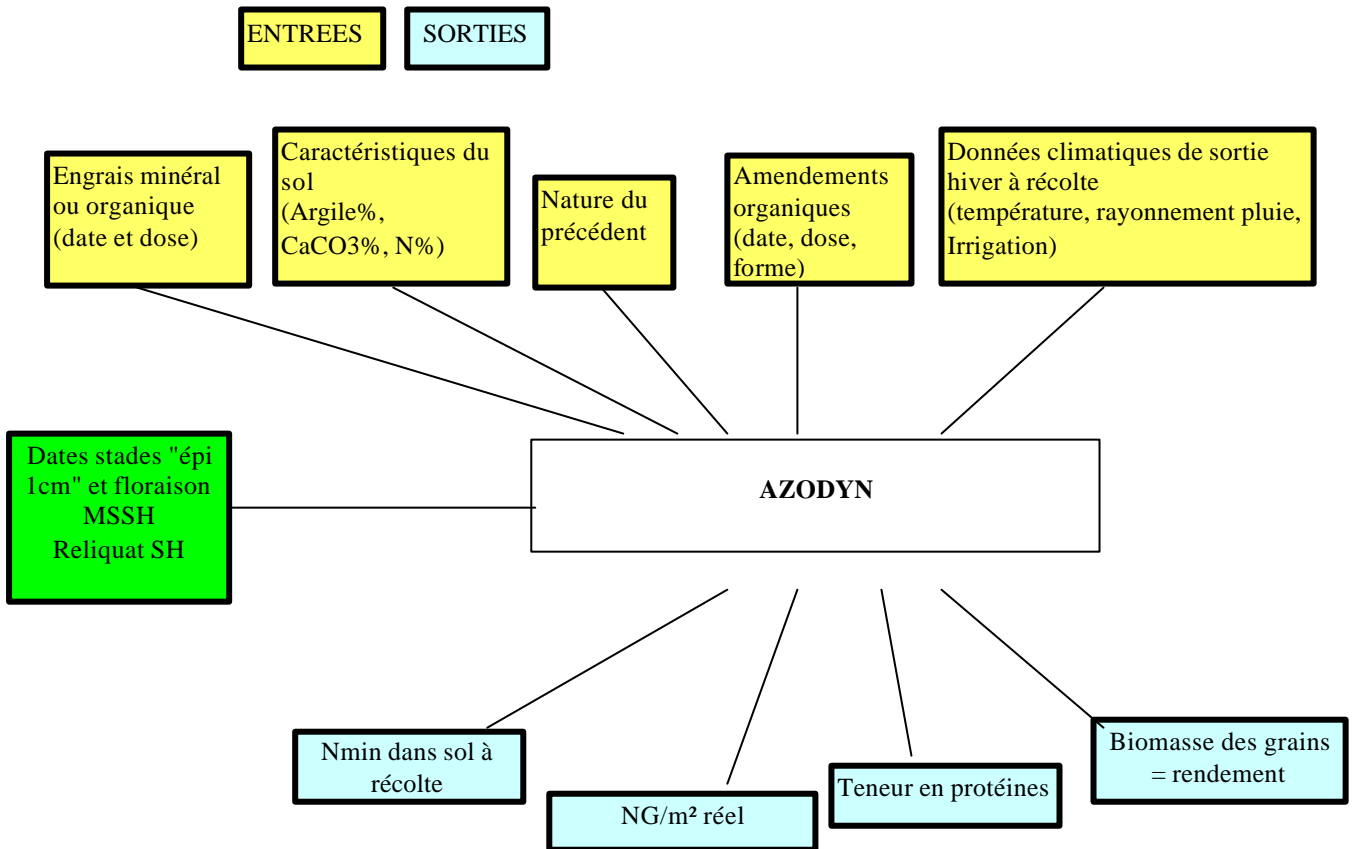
ENTREES

SORTIES

Engrais minéral ou organique (date et dose)

Caractéristiques du sol (Argile%, CaCO3%, N%)

Nature du précédent

Amendements organiques (date, dose, forme)

Données climatiques de sortie hiver à récolte (température, rayonnement pluie, Irrigation)

Dates stades "épi 1cm" et floraison MSSH Reliquat SH

AZODYN

Nmin dans sol à récolte

NG/m² réel

Teneur en protéines

Biomasse des grains = rendement